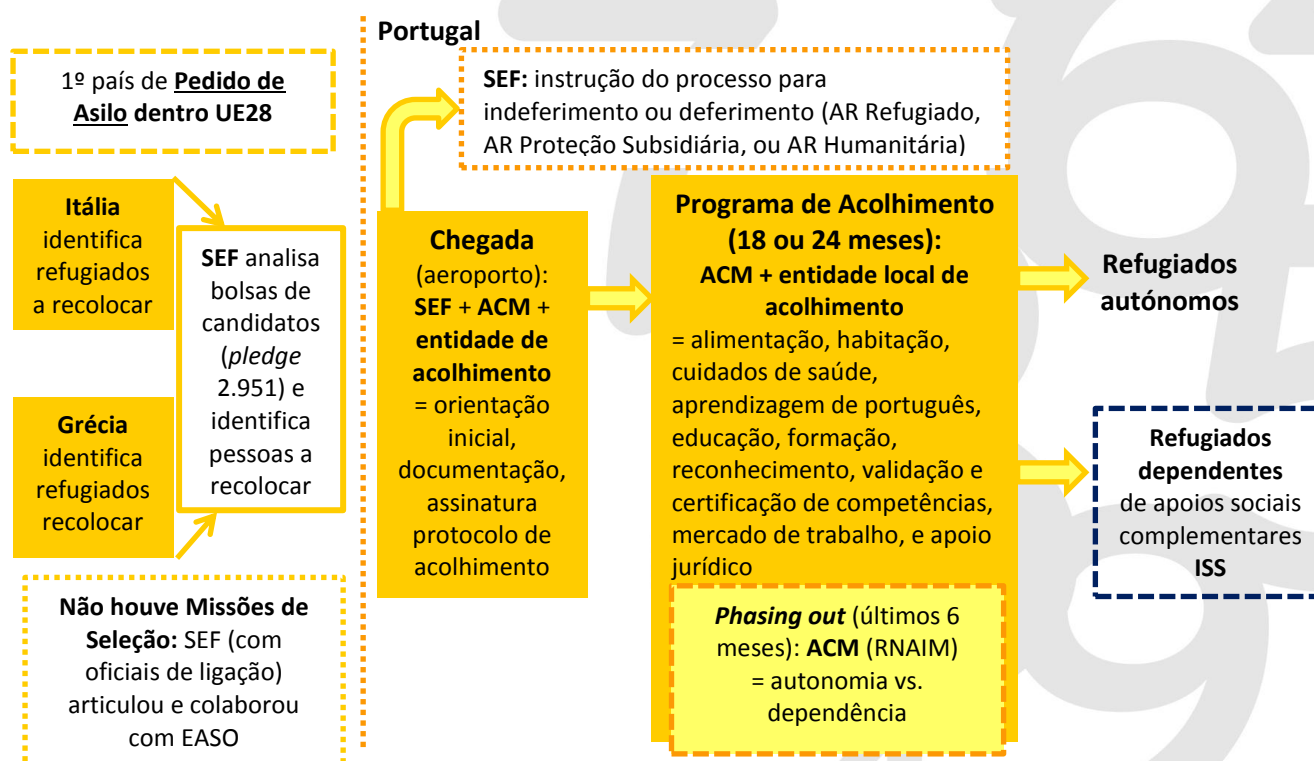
1º país de **Pedido de Asilo dentro UE28**

**Itália** identifica refugiados a recolocar

**Grécia** identifica refugiados recolocar

**SEF** analisa bolsas de candidatos (*pledge* 2.951) e identifica pessoas a recolocar

**Não houve Missões de Seleção:** SEF (com oficiais de ligação) articulou e colaborou com EASO

Portugal

**SEF:** instrução do processo para indeferimento ou deferimento (AR Refugiado, AR Proteção Subsidiária, ou AR Humanitária)

**Chegada** (aeroporto): **SEF** + **ACM** + **entidade de acolhimento** = orientação inicial, documentação, assinatura protocolo de acolhimento

**Programa de Acolhimento (18 ou 24 meses): ACM + entidade local de acolhimento** = alimentação, habitação, cuidados de saúde, aprendizagem de português, educação, formação, reconhecimento, validação e certificação de competências, mercado de trabalho, e apoio jurídico

***Phasing out*** (últimos 6 meses): **ACM** (RNAIM) = autonomia vs. dependência

**Refugiados autónomos**

**Refugiados dependentes** de apoios sociais complementares **ISS**